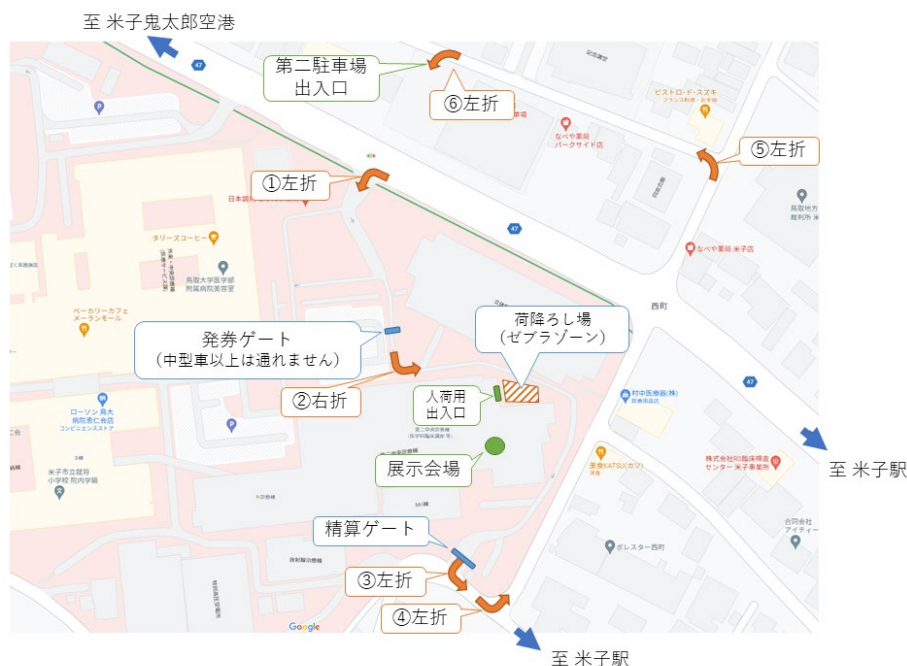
至 米子鬼太郎空港

第二駐車場
出入口

⑥左折

47

ビストロ・ド・スズキ
フランス料理・料理

なべや業前 パークサイド店

⑤左折

①左折

日本調剤

鳥取地方裁判所 米

47

なべや業前 米子店

タリーズコーヒー

鳥取大学医学部附属病院

西町

ベーカリーカフェ メーランモール

発券ゲート
（中型車以上は通れません）

荷降ろし場
（ゼブラゾーン）

②右折

人荷用
出入口

47

村中医療器(株)

ローソン 鳥大病院惠仁会店
コンビニエンスストア

展示会場

至 米子駅

米子市立就将小学校 院内学級

美食KATSU(カツ)

株式会社RI臨床検査センター 米子事業所

精算ゲート

ポレスター西町

③左折

④左折

Google

至 米子駅